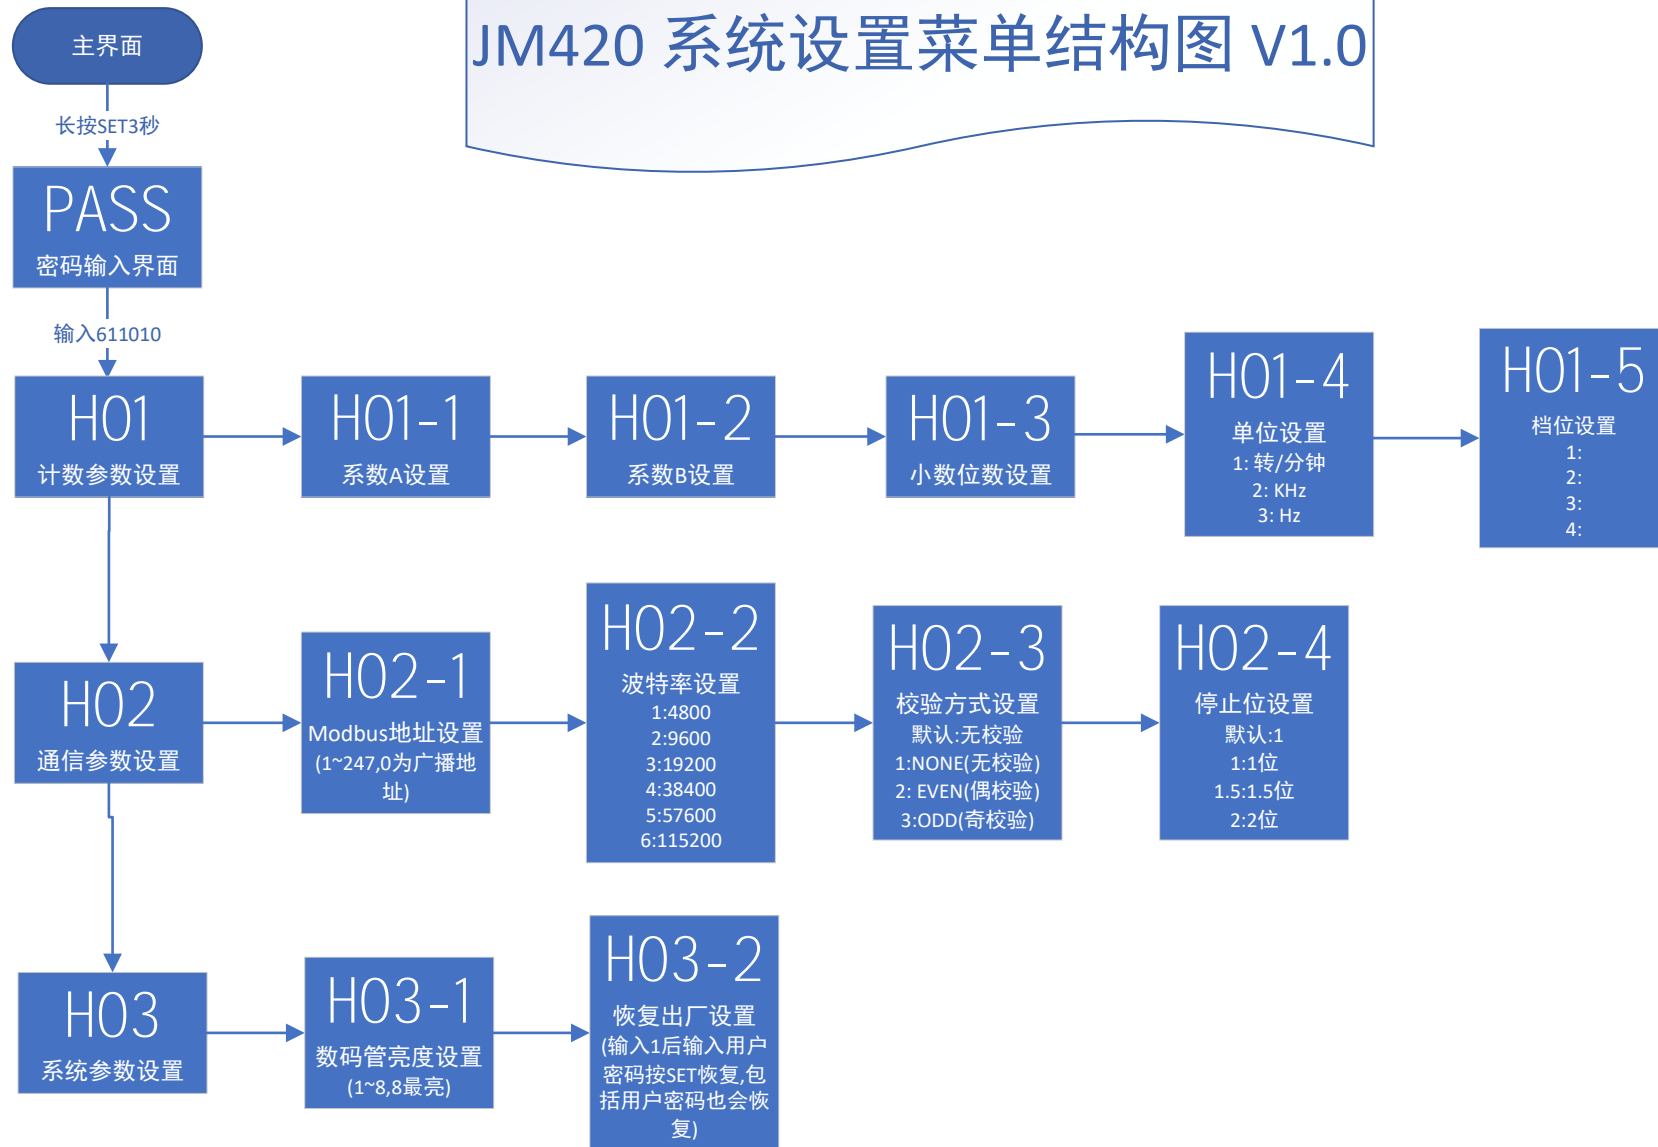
JM420 系统设置菜单结构图 V1.0

主界面

长按SET3秒

PASS
密码输入界面

输入611010

H01
计数参数设置

H01-1
系数A设置

H01-2
系数B设置

H01-3
小数位数设置

H01-4
单位设置
1: 转/分钟
2: KHz
3: Hz

H01-5
档位设置
1:
2:
3:
4:

H02
通信参数设置

H02-1
Modbus地址设置
(1~247,0为广播地址)

H02-2
波特率设置
1:4800
2:9600
3:19200
4:38400
5:57600
6:115200

H02-3
校验方式设置
默认:无校验
1:NONE(无校验)
2: EVEN(偶校验)
3:ODD(奇校验)

H02-4
停止位设置
默认:1
1:1位
1.5:1.5位
2:2位

H03
系统参数设置

H03-1
数码管亮度设置
(1~8,8最亮)

H03-2
恢复出厂设置
(输入1后输入用户密码按SET恢复,包括用户密码也会恢复)